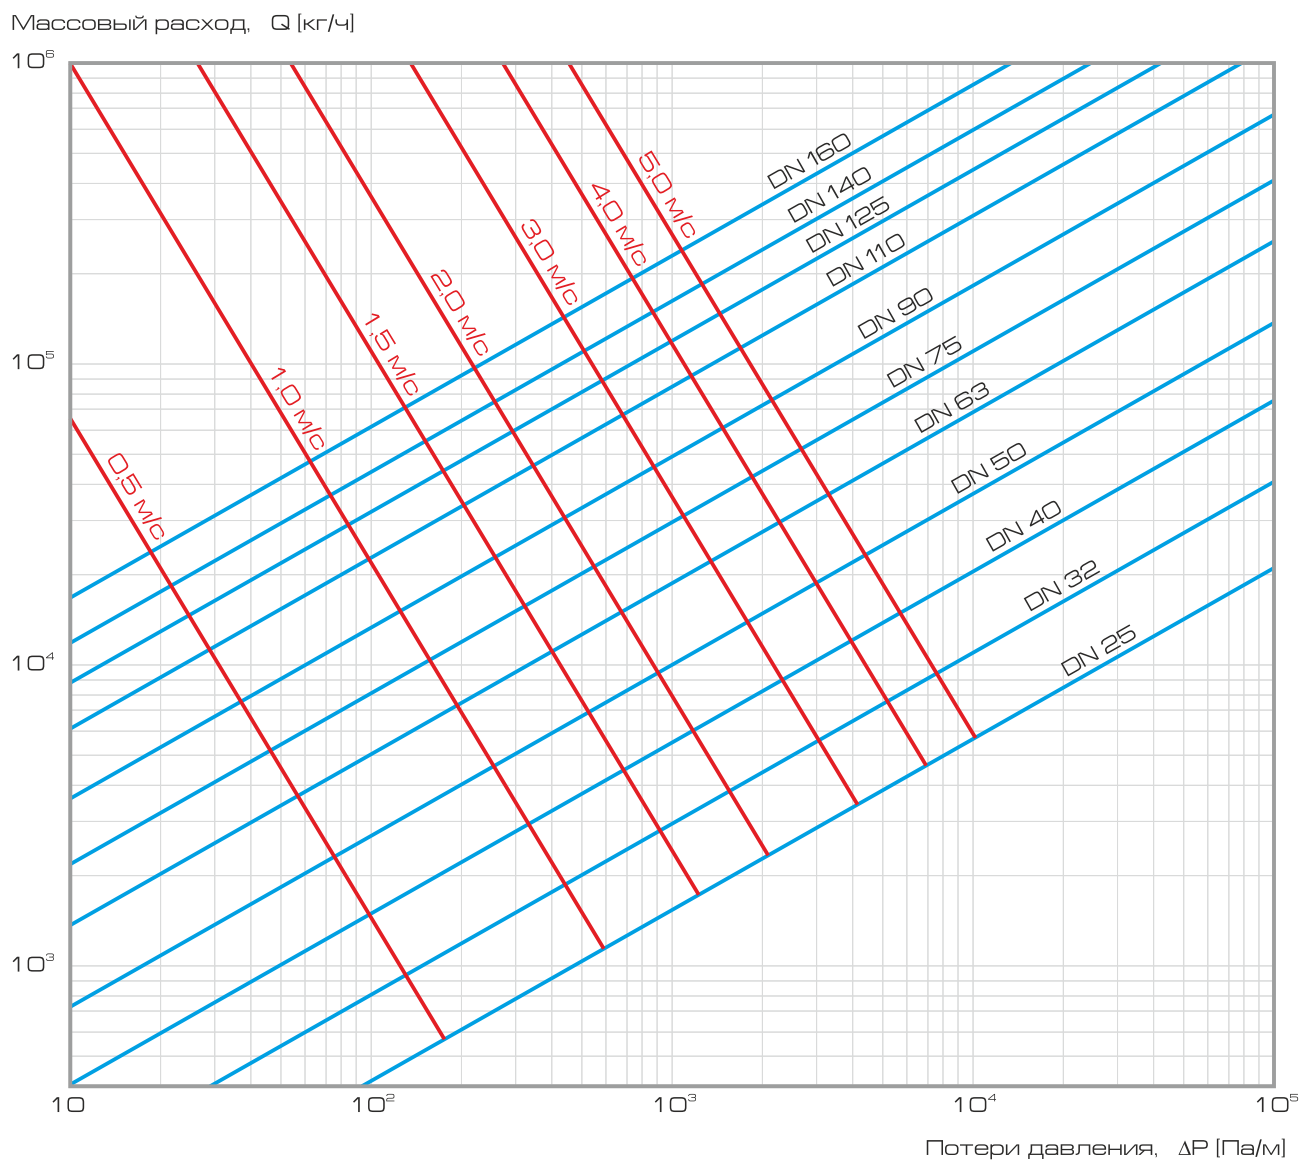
Массовый расход, Q [кг/ч]

$10^6$

$10^5$

$10^4$

$10^3$

5,0 м/с
4,0 м/с
3,0 м/с
2,0 м/с
1,5 м/с
1,0 м/с
0,5 м/с

DN 160
DN 140
DN 125
DN 110
DN 90
DN 75
DN 63
DN 50
DN 40
DN 32
DN 25

10 $10^2$ $10^3$ $10^4$ $10^5$

Потери давления, ΔP [Па/м]